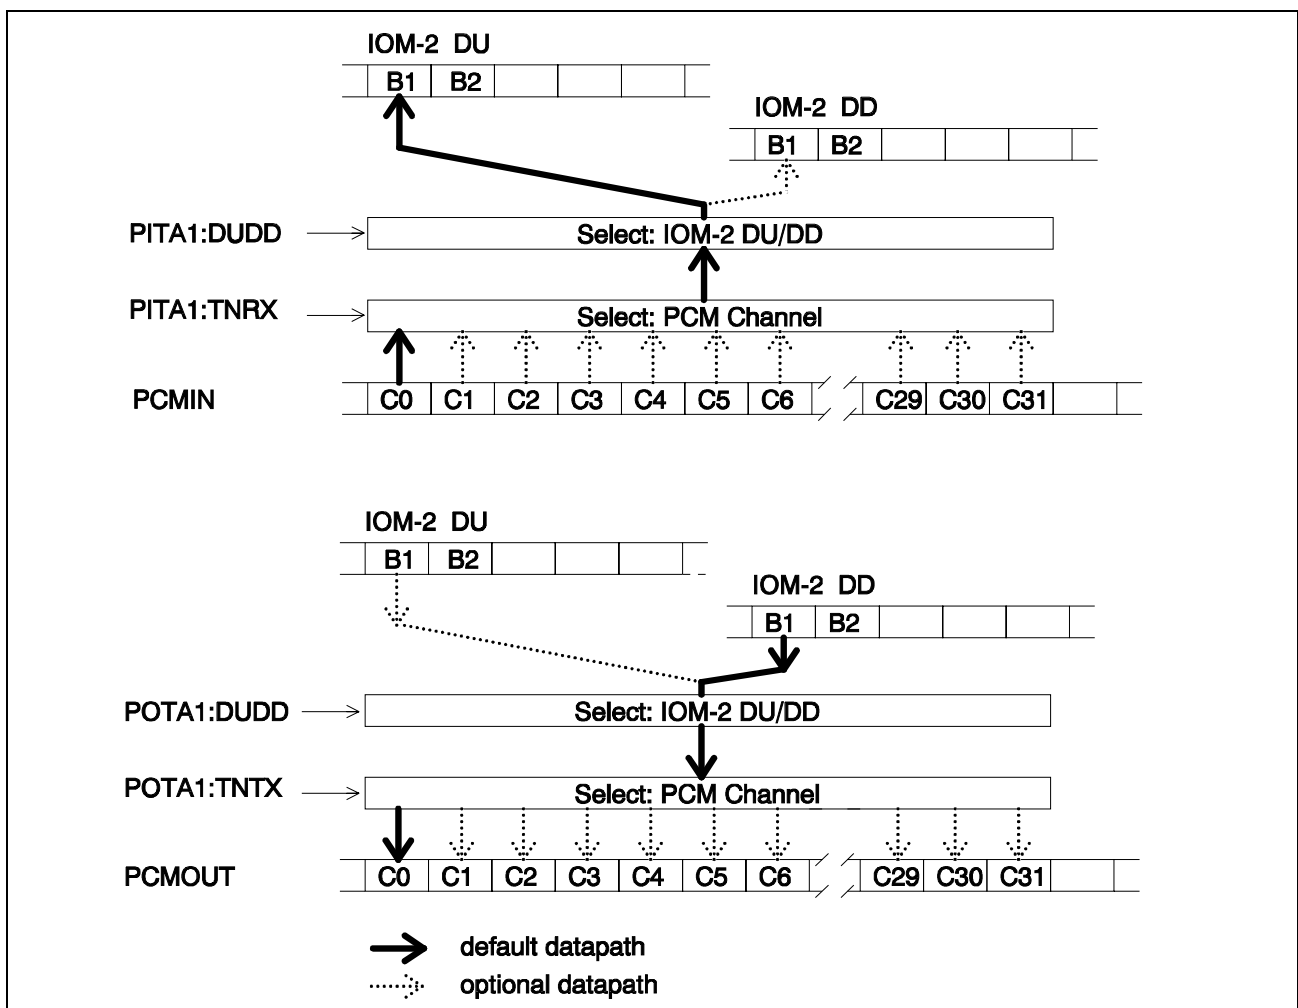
IOM-2 DU

| B1 | B2 | | | |
|---|---|---|---|---|

IOM-2 DD

| B1 | B2 | | | |
|---|---|---|---|---|

PITA1:DUDD

Select: IOM-2 DU/DD

PITA1:TNRX

Select: PCM Channel

PCMIN

| C0 | C1 | C2 | C3 | C4 | C5 | C6 | C29 | C30 | C31 |
|---|---|---|---|---|---|---|---|---|---|

IOM-2 DU

| B1 | B2 | | | |
|---|---|---|---|---|

IOM-2 DD

| B1 | B2 | | | |
|---|---|---|---|---|

POTA1:DUDD

Select: IOM-2 DU/DD

POTA1:TNTX

Select: PCM Channel

PCMOUT

| C0 | C1 | C2 | C3 | C4 | C5 | C6 | C29 | C30 | C31 |
|---|---|---|---|---|---|---|---|---|---|

default datapath

optional datapath